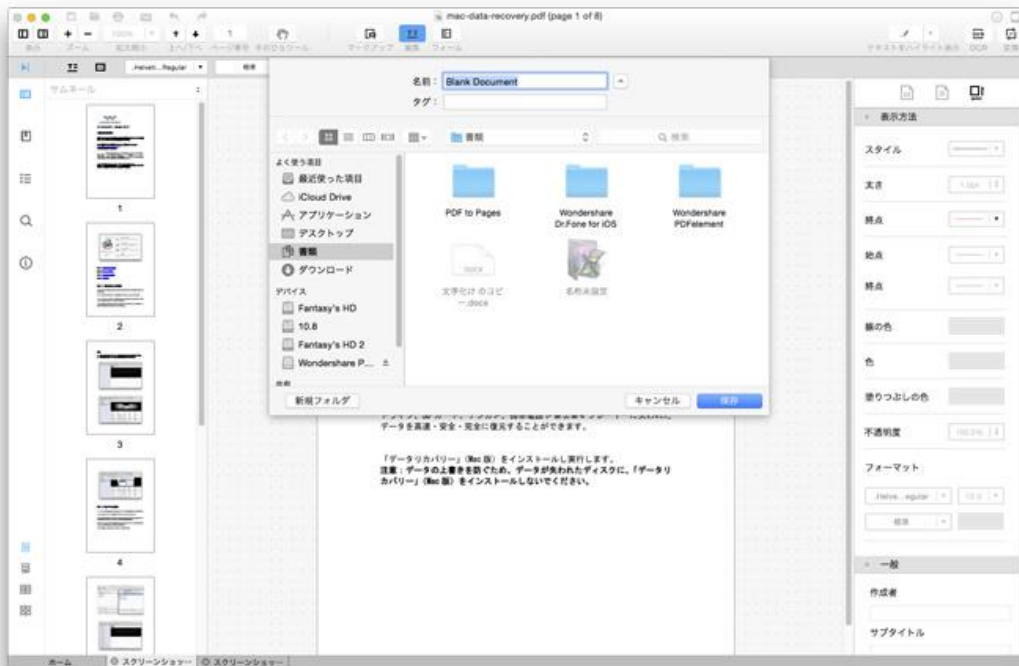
mac-data-recovery.pdf (page 1 of 8)

表示 ズーム 拡大縮小 上へ/下へ ページ番号 手のひらツール マークアップ 編集 フォーム テキストをハイライト表示 OCR

サムネール

1

2

3

4

名前： Blank Document
タグ：

書類

よく使う項目
最近使った項目
iCloud Drive
アプリケーション
デスクトップ
書類
ダウンロード
デバイス
Fantasy's HD
10.8
Fantasy's HD 2
Wondershare P...

PDF to Pages
Wondershare Dr.Fone for iOS
Wondershare PDFelement
文字だけ のコピー.docx
名称未設定

新規フォルダ
キャンセル
保存

データを高速・安全・完全に復元することができます。

「データリカバリー」(Mac 版) をインストールし実行します。
注意：データの上書きを防ぐため、データが失われたディスクに、「データリカバリー」(Mac 版) をインストールしないでください。

表示方法
スタイル
太さ
始点
終点
線の色
色
塗りつぶしの色
不透明度
フォーマット
一般
作成者
サブタイトル

ホーム
スクリーンショー
スクリーンショー